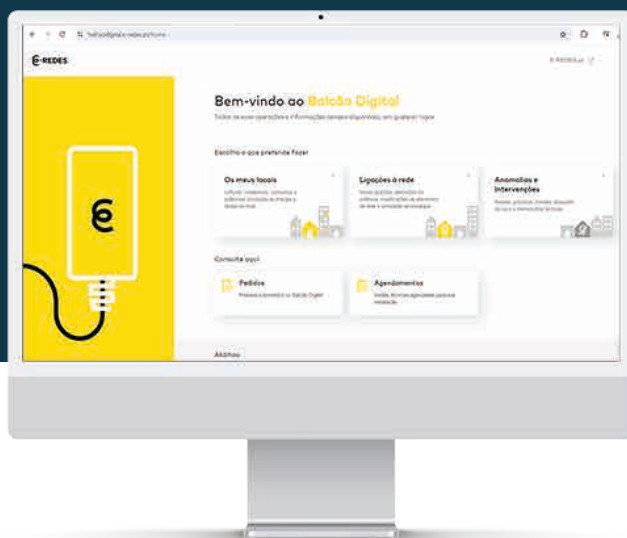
balcaodigital.e-redes.pt/home

E-REDES

E-REDES.pt

Bem-vindo ao Balcão Digital

Todas as suas operações e informações sempre disponíveis, em qualquer lugar.

Escolha o que pretende fazer

Os meus locais

Ligações à rede

Anomalias e Intervenções

Consulte aqui

Pedidos

Agendamentos

Atalhos